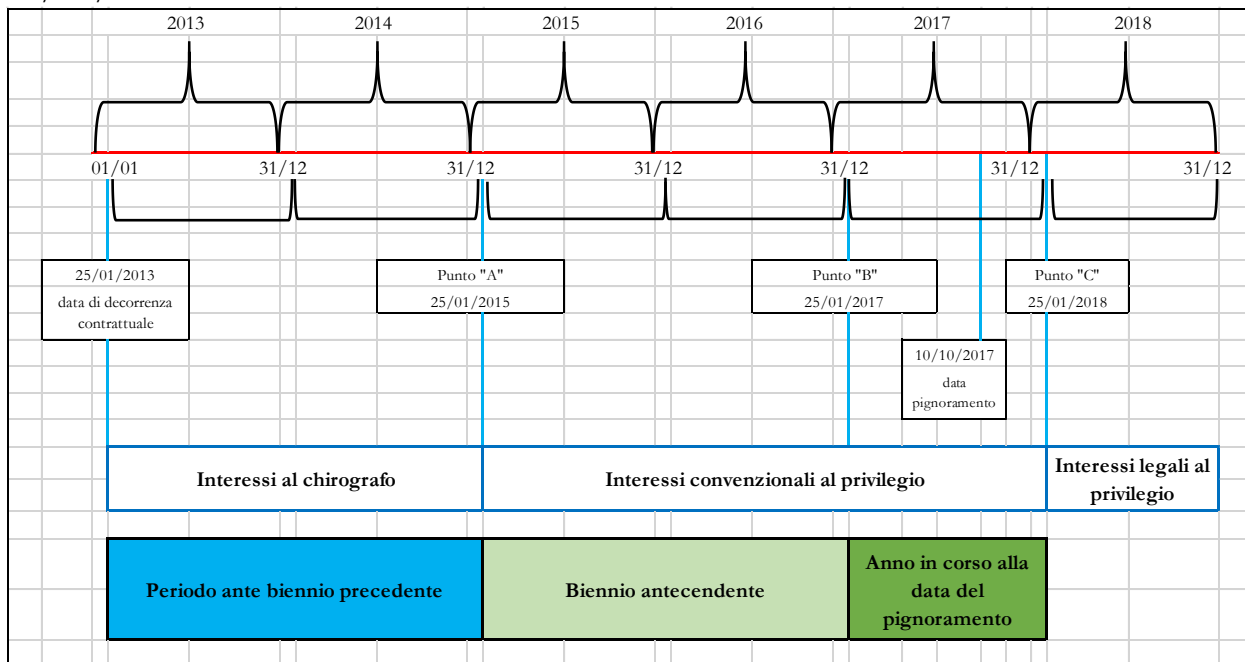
2013 2014 2015 2016 2017 2018

01/01 31/12 31/12 31/12 31/12 31/12 31/12

25/01/2013
data di decorrenza contrattuale

Punto "A"
25/01/2015

Punto "B"
25/01/2017

Punto "C"
25/01/2018

10/10/2017
data pignoramento

Interessi al chirografo

Interessi convenzionali al privilegio

Interessi legali al privilegio

Periodo ante biennio precedente

Biennio antecendente

Anno in corso alla data del pignoramento